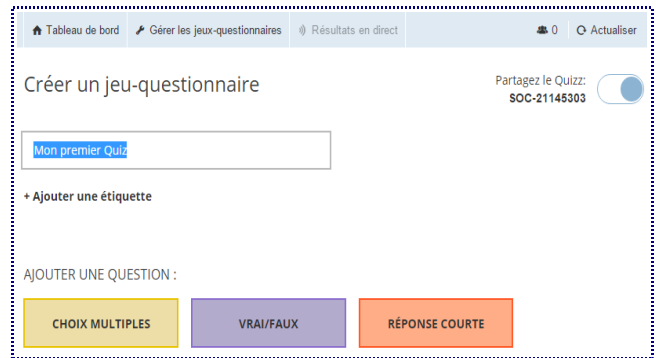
Tableau de bord   Gérer les jeux-questionnaires   Résultats en direct   0   Actualiser

Créer un jeu-questionnaire

Partagez le Quizz:
SOC-21145303

Mon premier Quiz

+ Ajouter une étiquette

AJOUTER UNE QUESTION :

CHOIX MULTIPLES   VRAI/FAUX   RÉPONSE COURTE